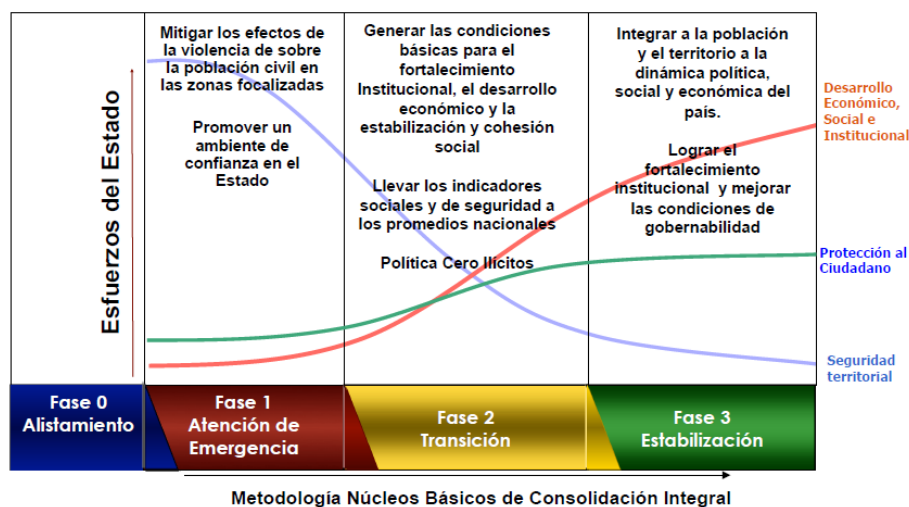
Esfuerzos del Estado

Mitigar los efectos de la violencia de sobre la población civil en las zonas focalizadas

Promover un ambiente de confianza en el Estado

Generar las condiciones básicas para el fortalecimiento Institucional, el desarrollo económico y la estabilización y cohesión social

Llevar los indicadores sociales y de seguridad a los promedios nacionales

Política Cero Ilícitos

Integrar a la población y el territorio a la dinámica política, social y económica del país.

Lograr el fortalecimiento institucional y mejorar las condiciones de gobernabilidad

Desarrollo Económico, Social e Institucional

Protección al Ciudadano

Seguridad territorial

Fase 0 Alistamiento

Fase 1 Atención de Emergencia

Fase 2 Transición

Fase 3 Estabilización

Metodología Núcleos Básicos de Consolidación Integral